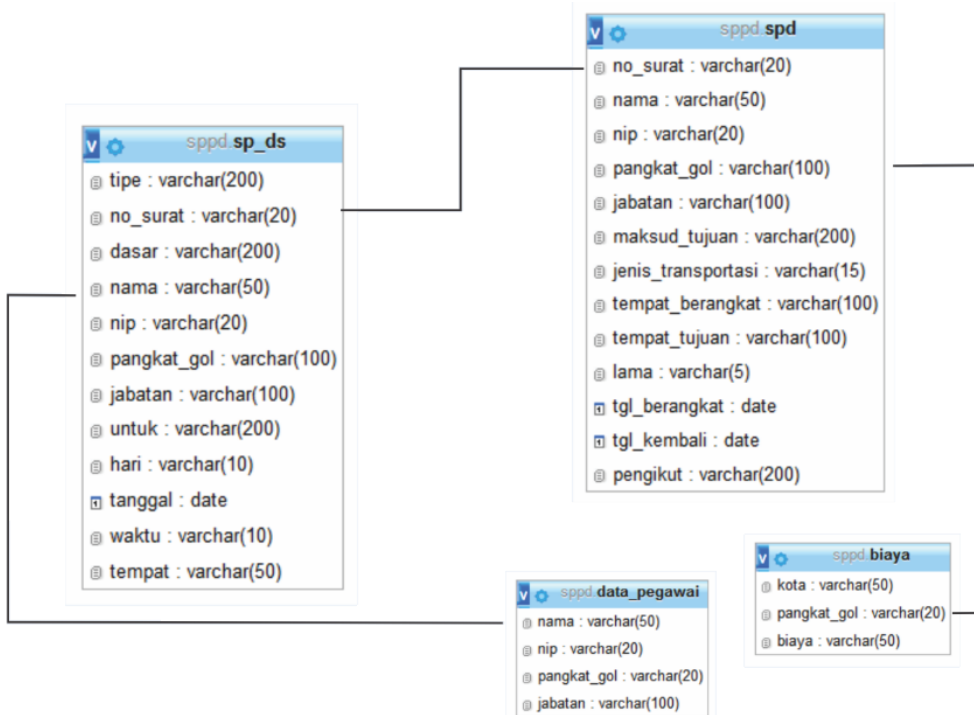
sppd.spd

no_surat : varchar(20)
nama : varchar(50)
nip : varchar(20)
pangkat_gol : varchar(100)
jabatan : varchar(100)
maksud_tujuan : varchar(200)
jenis_transportasi : varchar(15)
tempat_berangkat : varchar(100)
tempat_tujuan : varchar(100)
lama : varchar(5)
tgl_berangkat : date
tgl_kembali : date
pengikut : varchar(200)

sppd.sp_ds

tipe : varchar(200)
no_surat : varchar(20)
dasar : varchar(200)
nama : varchar(50)
nip : varchar(20)
pangkat_gol : varchar(100)
jabatan : varchar(100)
untuk : varchar(200)
hari : varchar(10)
tanggal : date
waktu : varchar(10)
tempat : varchar(50)

sppd.biaya

kota : varchar(50)
pangkat_gol : varchar(20)
biaya : varchar(50)

sppd.data_pegawai

nama : varchar(50)
nip : varchar(20)
pangkat_gol : varchar(20)
jabatan : varchar(100)